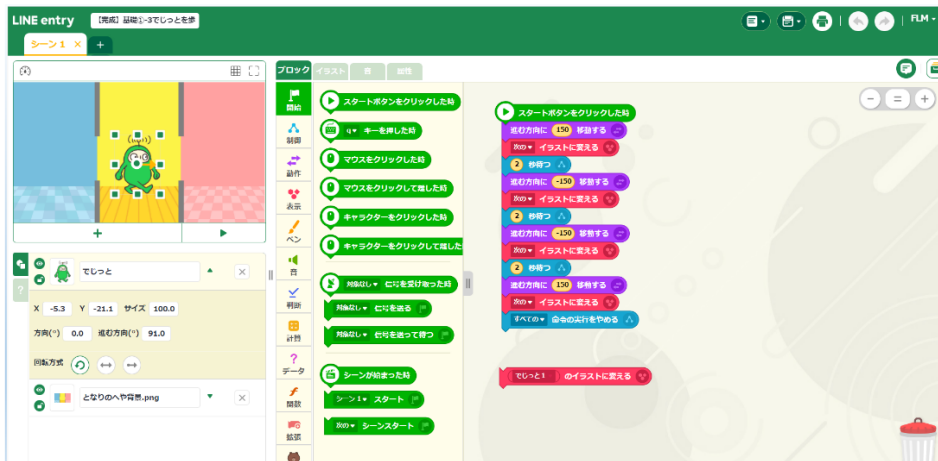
LINE entry 【完成】基礎①-3でしっとを歩

FLM

シーン１ +

ブロック イラスト 音 説明

開始
制御
動作
表示
ペン
音
判断
計算
データ
関数
拡張

スタートボタンをクリックした時
q キーを押した時
マウスをクリックした時
マウスをクリックして離した時
キャラクターをクリックした時
キャラクターをクリックして離した時
対象なし 信号を受け取った時
対象なし 信号を送る
対象なし 信号を送って待つ
シーンが始まった時
シーン１ スタート
次の シーンスタート

スタートボタンをクリックした時
進む方向に 150 移動する
次の イラストに変える
2 秒待つ
進む方向に -150 移動する
次の イラストに変える
2 秒待つ
進む方向に -150 移動する
次の イラストに変える
2 秒待つ
進む方向に 150 移動する
次の イラストに変える
すべての 命令の実行をやめる

でしっと１ のイラストに変える

+

でしっと
X -5.3 Y -21.1 サイズ 100.0
方向(°) 0.0 進む方向(°) 91.0
回転方式
となりのへや背景.png